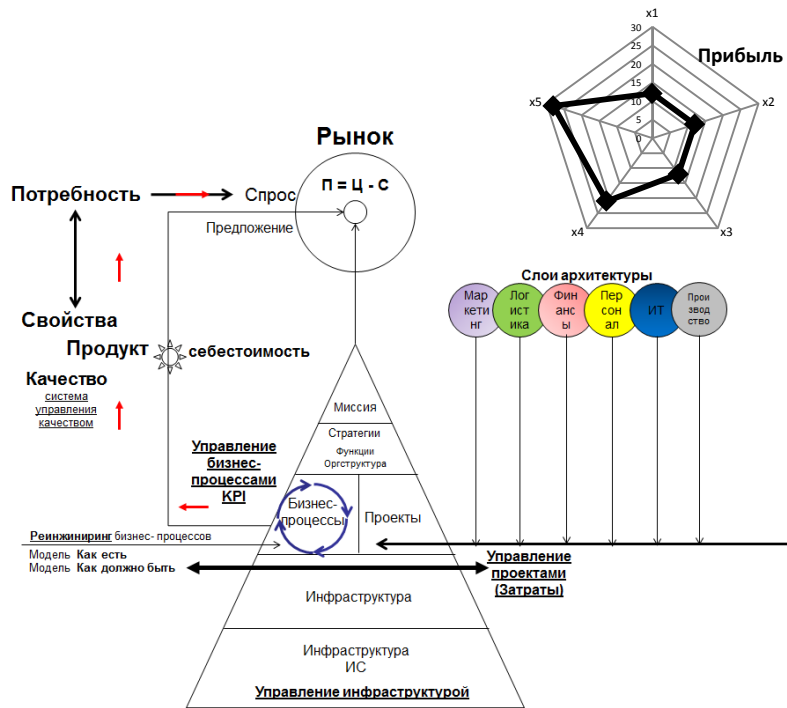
x1
30
25
20
15
10
5
0
Прибыль
x5
x2
x4
x3

Рынок
П = Ц - С
Потребность
Спрос
Предложение
Свойства
Продукт
себестоимость
Качество
система управления качеством

Слои архитектуры
Маркетинг
Логистика
Финансы
Персонал
ИТ
Производство

Миссия
Стратегии
Функции
Оргструктура
Управление бизнес-процессами KPI
Бизнес-процессы
Проекты
Реинжиниринг бизнес- процессов
Модель Как есть
Модель Как должно быть
Управление проектами (Затраты)
Инфраструктура
Инфраструктура ИС
Управление инфраструктурой